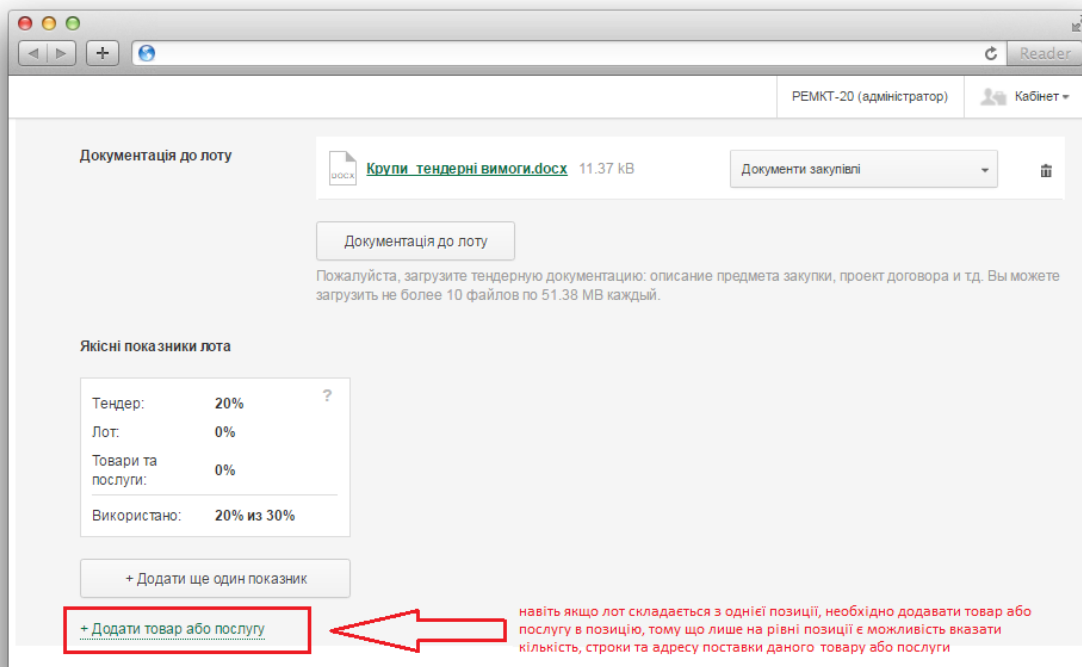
+ Reader

PEMKT-20 (адміністратор)

Кабінет

Документація до лоту

docx

Крупи_тендерні вимоги.docx 11.37 kB

Документи закупівлі

Документація до лоту

Пожалуйста, загрузите тендерную документацию: описание предмета закупки, проект договора и т.д. Вы можете загрузить не более 10 файлов по 51.38 MB каждый.

Якісні показники лота

?

| | |
|---|---|
| Тендер: | 20% |
| Лот: | 0% |
| Товари та послуги: | 0% |
| Використано: | 20% из 30% |

+ Додати ще один показник

+ Додати товар або послугу

навіть якщо лот складається з однієї позиції, необхідно додавати товар або послугу в позицію, тому що лише на рівні позиції є можливість вказати кількість, строки та адресу поставки даного товару або послуги